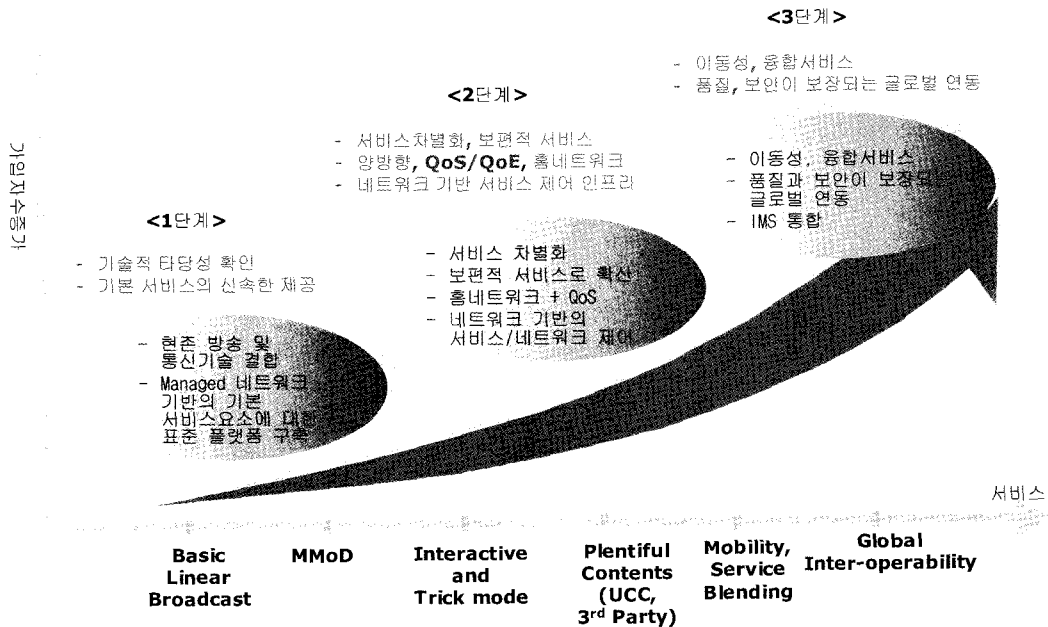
<3단계>

- 이동성, 융합서비스
- 품질, 보안이 보장되는 글로벌 연동

<2단계>

- 서비스차별화, 보편적 서비스
- 양방향, QoS/QoE, 홈네트워크
- 네트워크 기반 서비스 제어 인프라

가입자수증가

<1단계>

- 기술적 타당성 확인
- 기본 서비스의 신속한 제공

- 이동성, 융합서비스
- 품질과 보안이 보장되는 글로벌 연동
- IMS 통합

- 서비스 차별화
- 보편적 서비스로 확산
- 홈네트워크 + QoS
- 네트워크 기반의 서비스/네트워크 제어

- 현존 방송 및 통신기술 결합
- Managed 네트워크 기반의 기본 서비스요소에 대한 표준 플랫폼 구축

서비스

Basic Linear Broadcast

MMoD

Interactive and Trick mode

Plentiful Contents (UCC, 3$^{rd}$ Party)

Mobility, Service Blending

Global Inter-operability